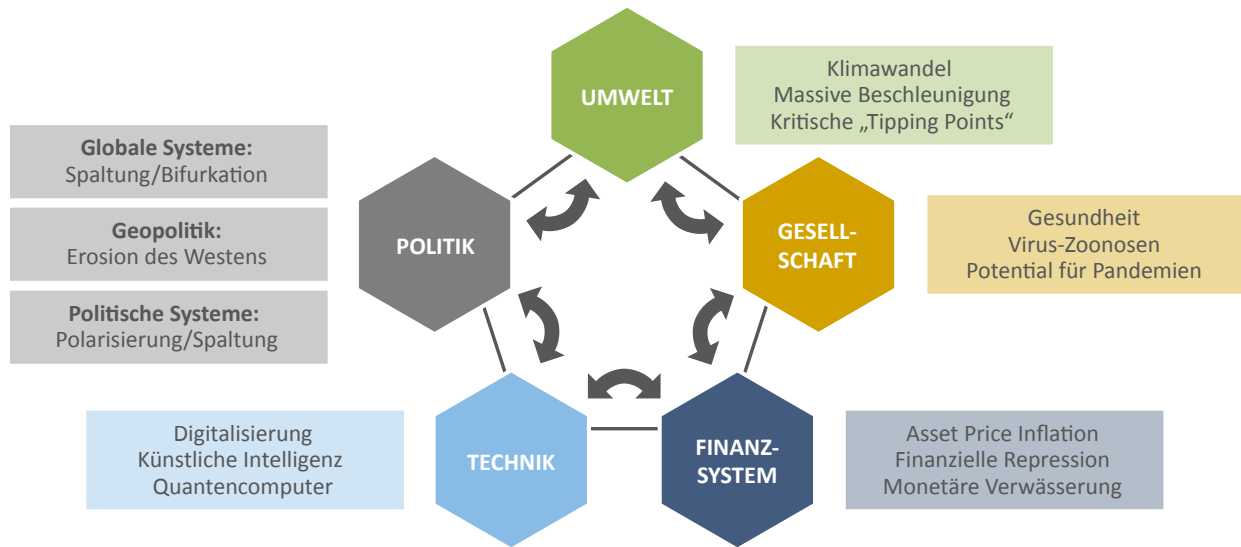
UMWELT

Klimawandel
Massive Beschleunigung
Kritische „Tipping Points“

Globale Systeme:
Spaltung/Bifurkation

Geopolitik:
Erosion des Westens

Politische Systeme:
Polarisierung/Spaltung

POLITIK

GESELL-
SCHAFT

Gesundheit
Virus-Zoonosen
Potential für Pandemien

Digitalisierung
Künstliche Intelligenz
Quantencomputer

TECHNIK

FINANZ-
SYSTEM

Asset Price Inflation
Finanzielle Repression
Monetäre Verwässerung